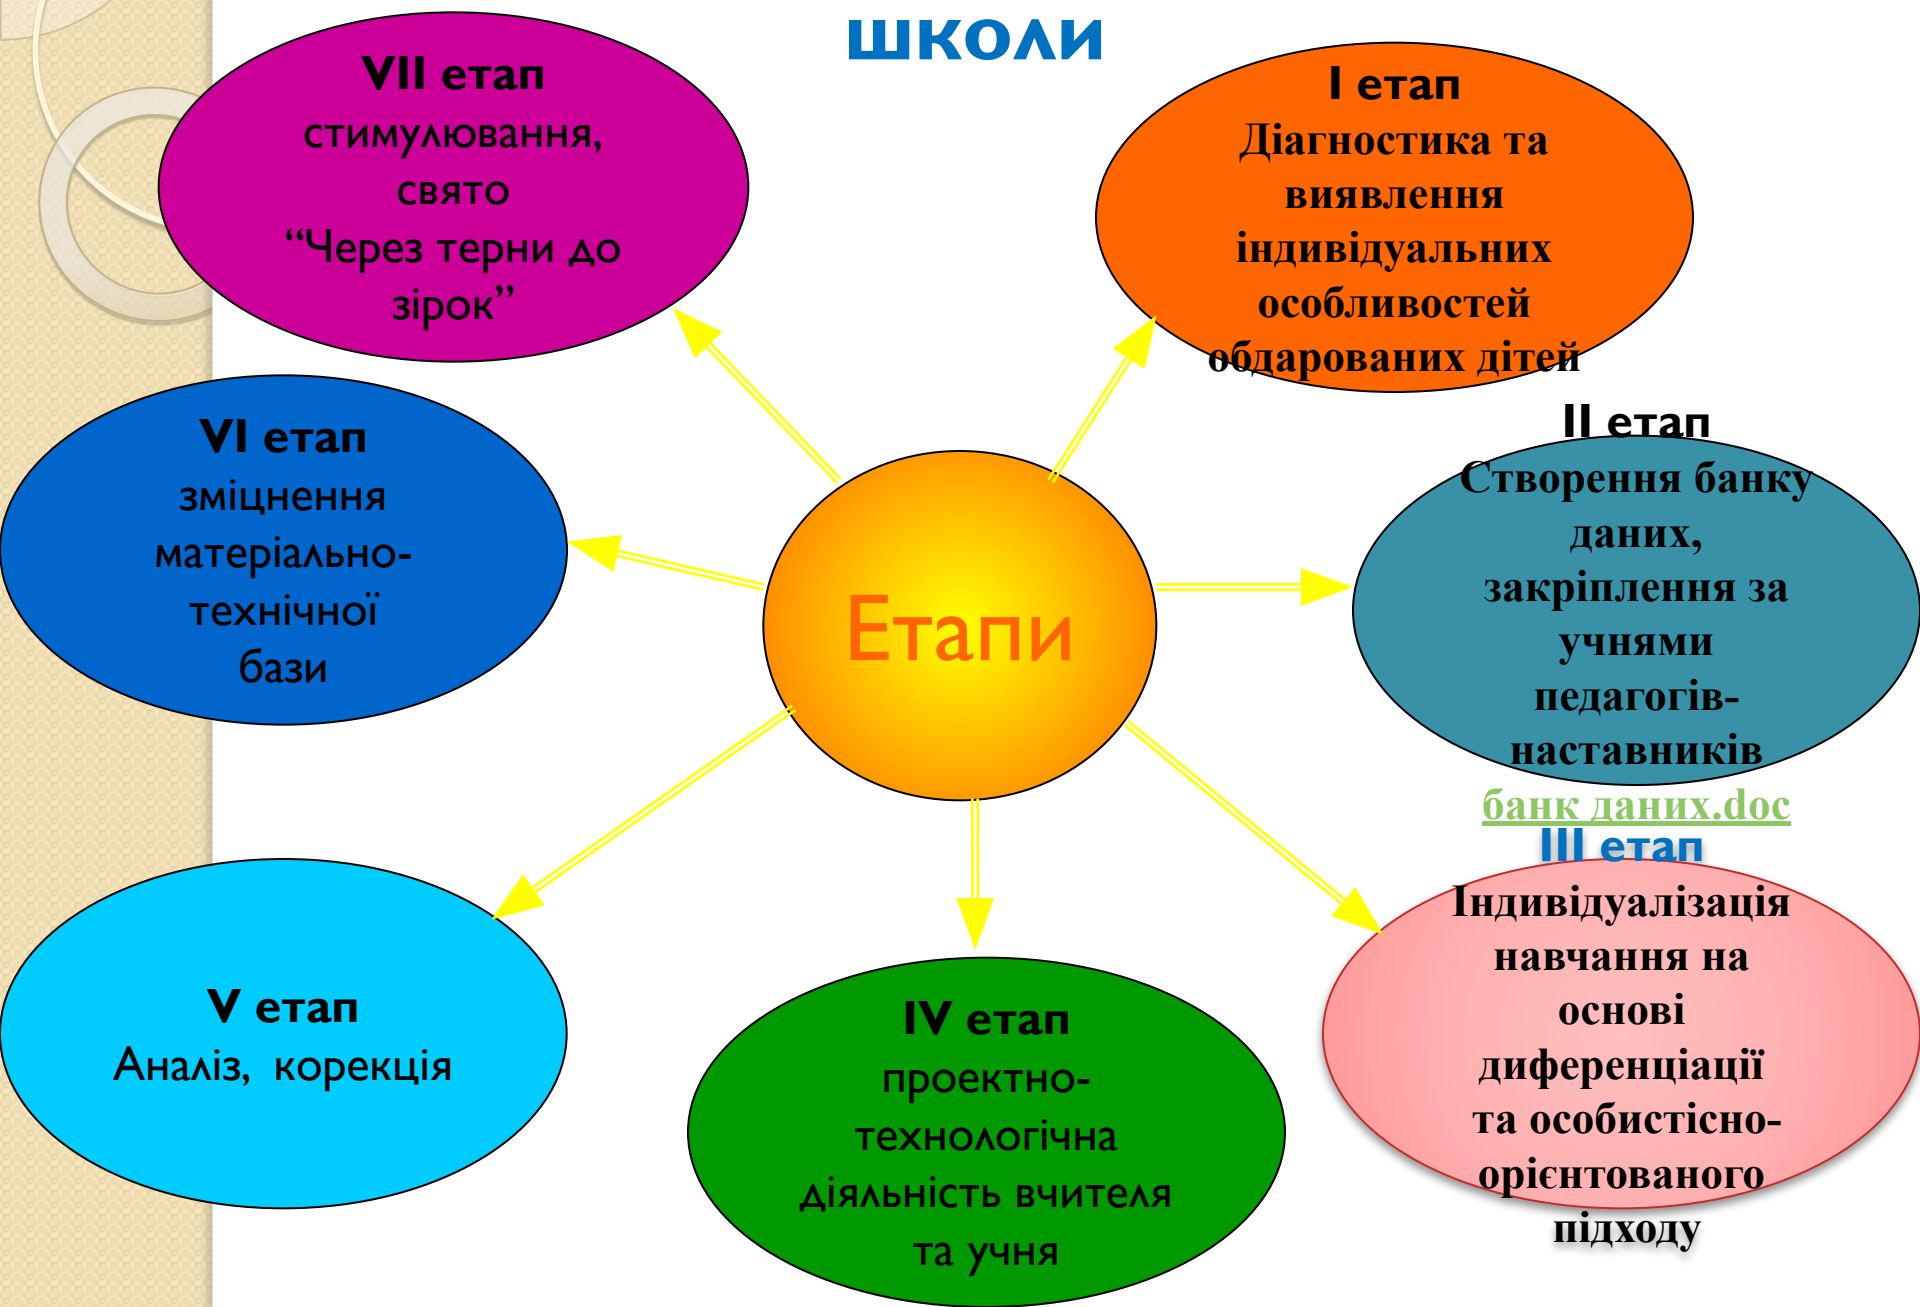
школи

I етап
Діагностика та виявлення індивідуальних особливостей обдарованих дітей

II етап
Створення банку даних, закріплення за учнями педагогів-наставників

банк даних.doc

III етап
Індивідуалізація навчання на основі диференціації та особистісно-орієнтованого підходу

IV етап
проектно-технологічна діяльність вчителя та учня

V етап
Аналіз, корекція

VI етап
зміцнення матеріально-технічної бази

VII етап
стимулювання, свято "Через терни до зірок"

Етапи